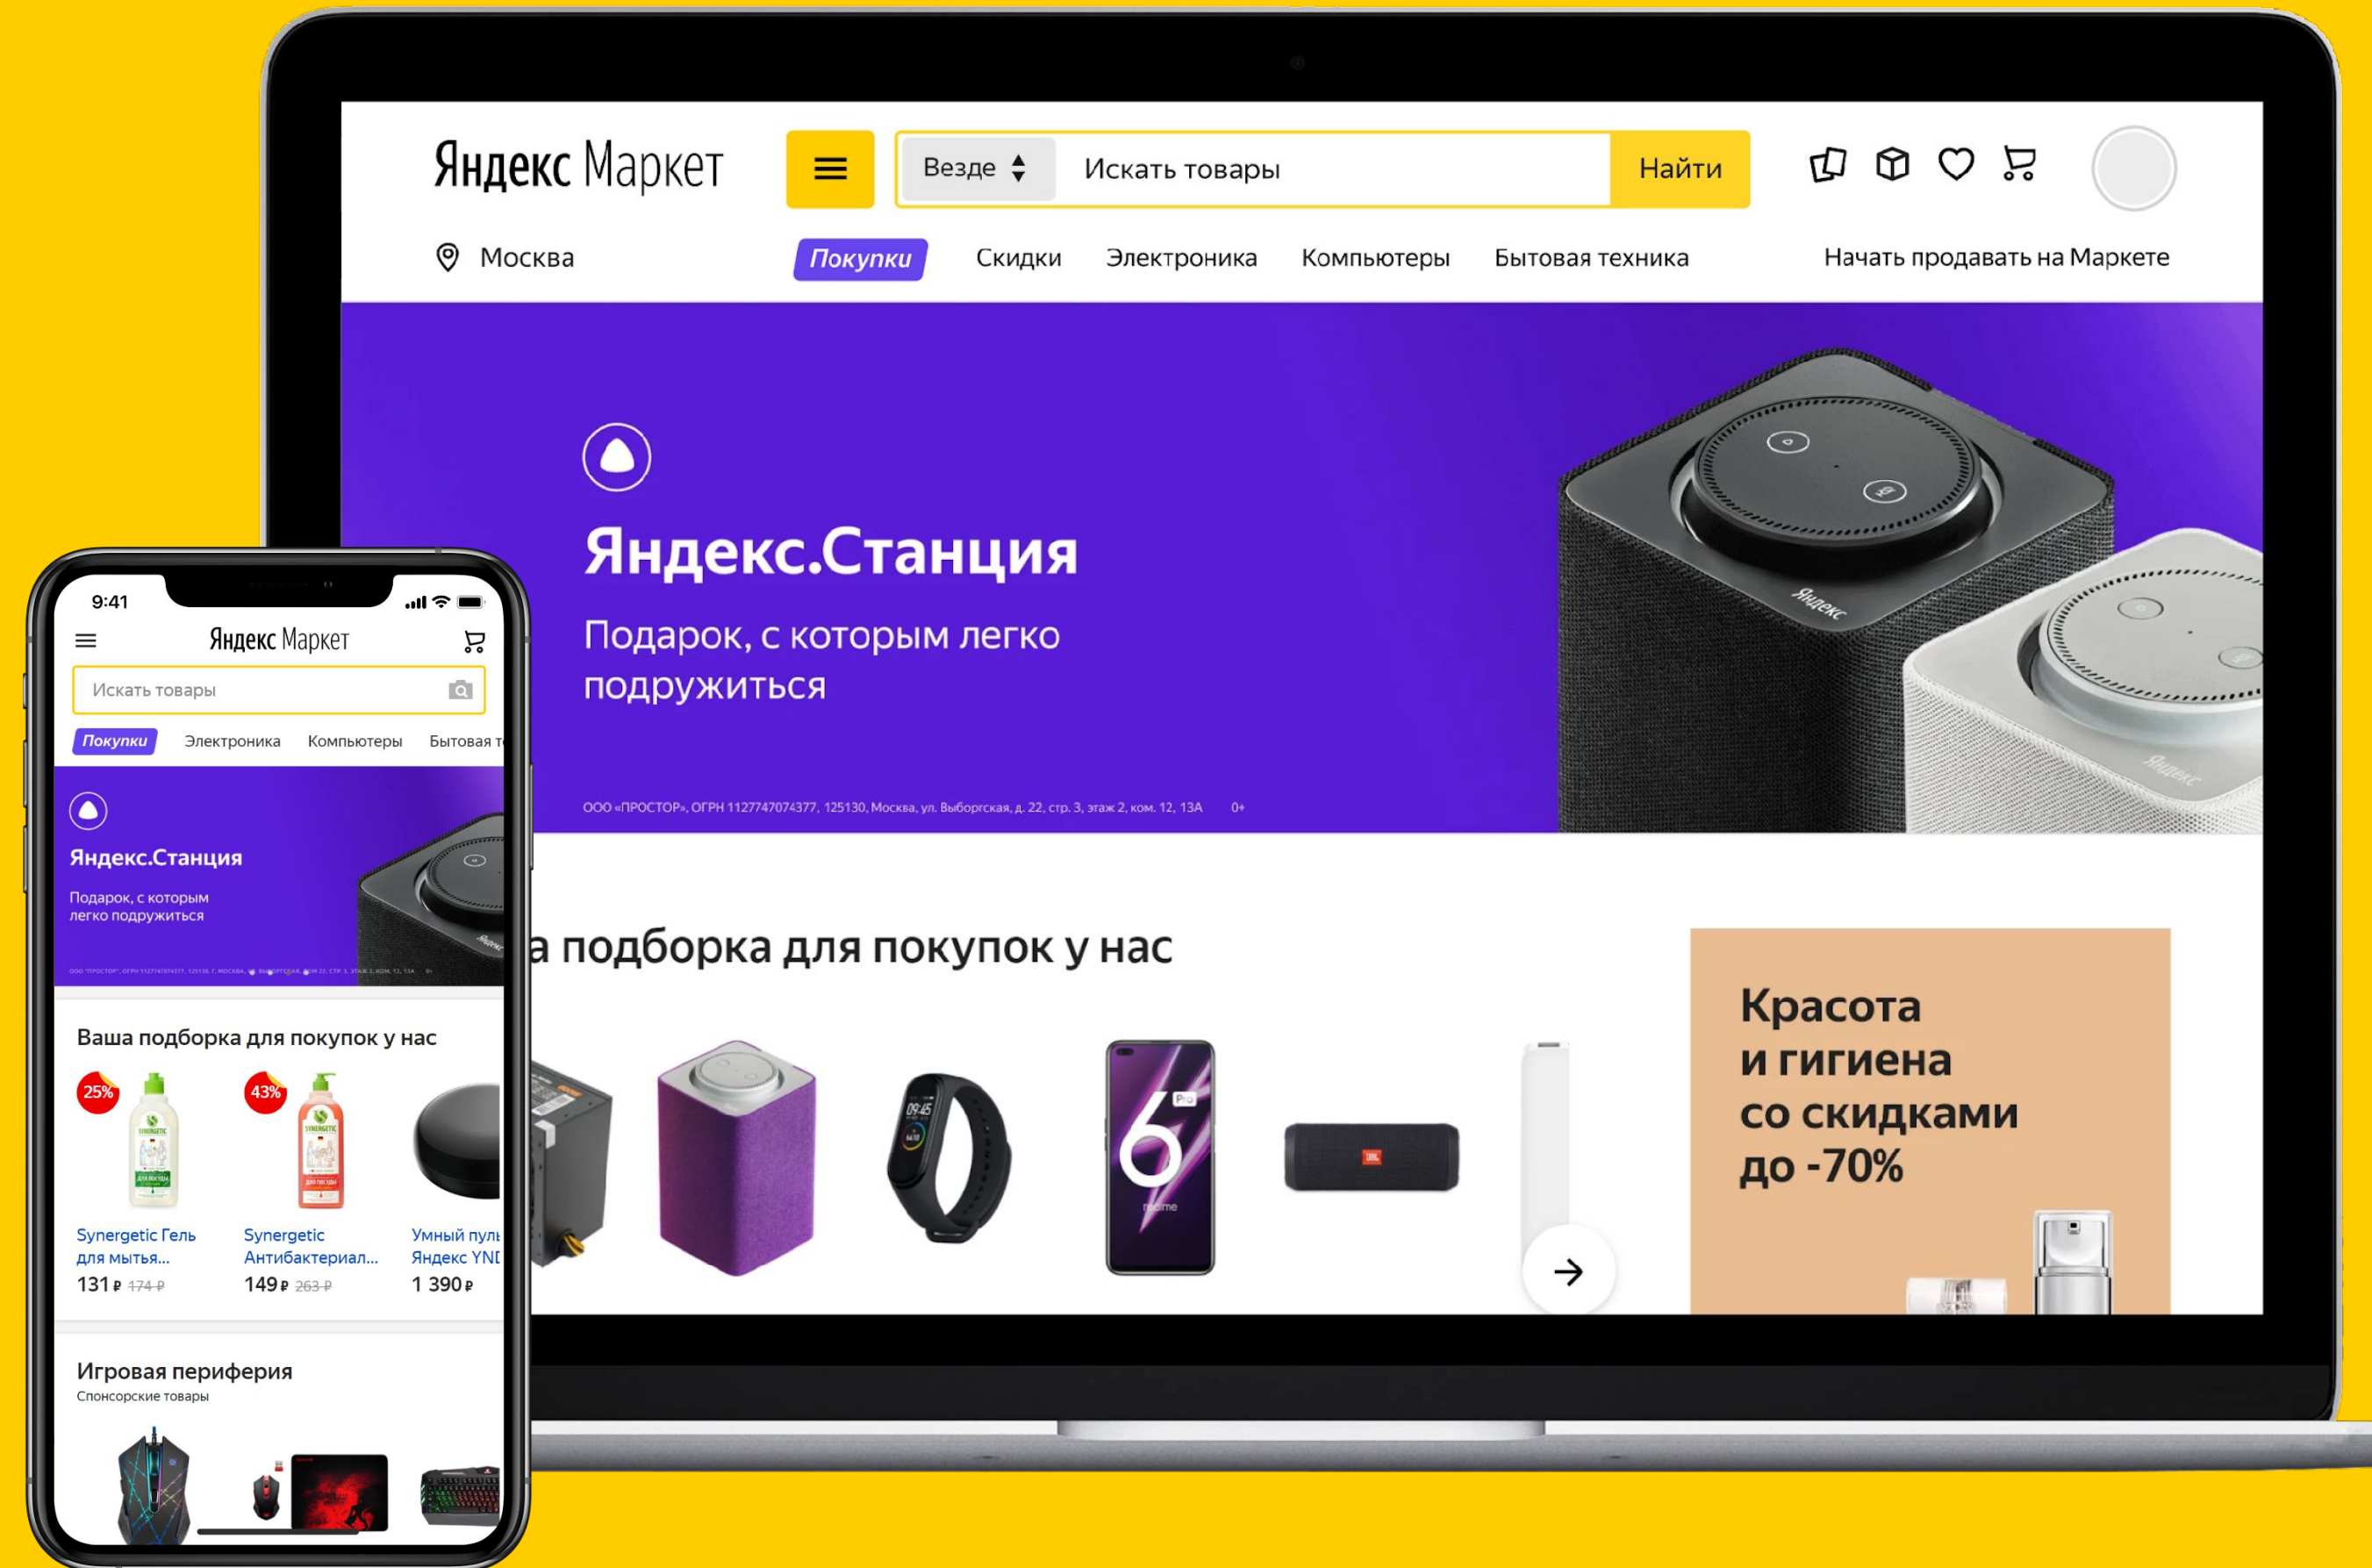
Яндекс Маркет

Везде

Искать товары

Найти

Москва

Покупки Скидки Электроника Компьютеры Бытовая техника

Начать продавать на Маркете

Яндекс.Станция

Подарок, с которым легко подружиться

ООО «ПРОСТОР», ОГРН 1127747074377, 125130, Москва, ул. Выборгская, д. 22, стр. 3, этаж 2, ком. 12, 13А 0+

а подборка для покупок у нас

Красота и гигиена со скидками до -70%

9:41

Яндекс Маркет

Искать товары

Покупки Электроника Компьютеры Бытовая т

Яндекс.Станция

Подарок, с которым легко подружиться

Ваша подборка для покупок у нас

25%

43%

Synergetic Гель для мытья...
131 ₽ 174 ₽

Synergetic Антибактериал...
149 ₽ 263 ₽

Умный пул Яндекс YNI
1 390 ₽

Игровая периферия
Спонсорские товары